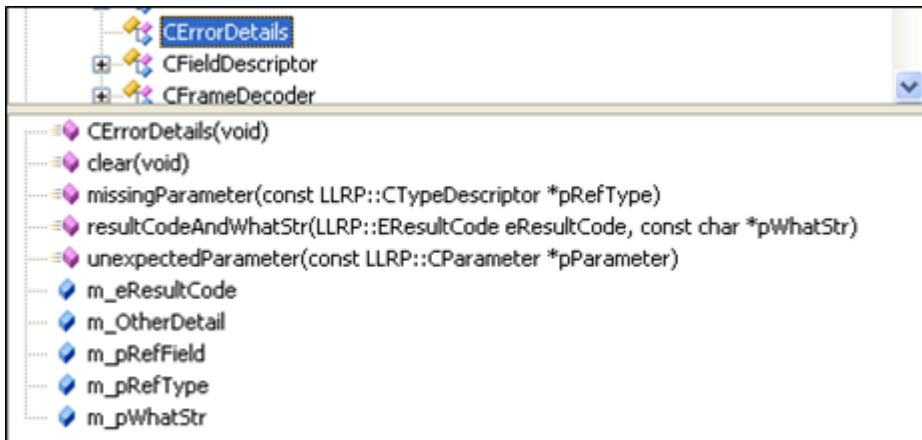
CErrorDetails
CFieldDescriptor
CFrameDecoder

CErrorDetails(void)
clear(void)
missingParameter(const LLRP::CTypeDescriptor *pRefType)
resultCodeAndWhatStr(LLRP::EResultCode eResultCode, const char *pWhatStr)
unexpectedParameter(const LLRP::CParameter *pParameter)
m_eResultCode
m_OtherDetail
m_pRefField
m_pRefType
m_pWhatStr